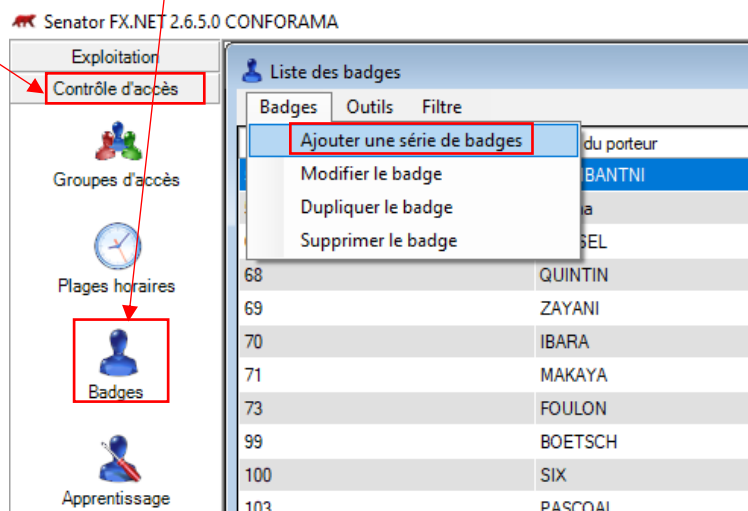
Senator FX.NET 2.6.5.0 CONFORAMA

Exploitation

Contrôle d'accès

Groupes d'accès

Plages horaires

Badges

Apprentissage

Liste des badges

Badges Outils Filtre

Ajouter une série de badges

Modifier le badge

Dupliquer le badge

Supprimer le badge

| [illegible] | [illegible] du porteur |
|---|---|
| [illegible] | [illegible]BANTNI |
| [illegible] | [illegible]ba |
| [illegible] | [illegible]SEL |
| 68 | QUINTIN |
| 69 | ZAYANI |
| 70 | IBARA |
| 71 | MAKAYA |
| 73 | FOULON |
| 99 | BOETSCH |
| 100 | SIX |
| 103 | PASCOAL |